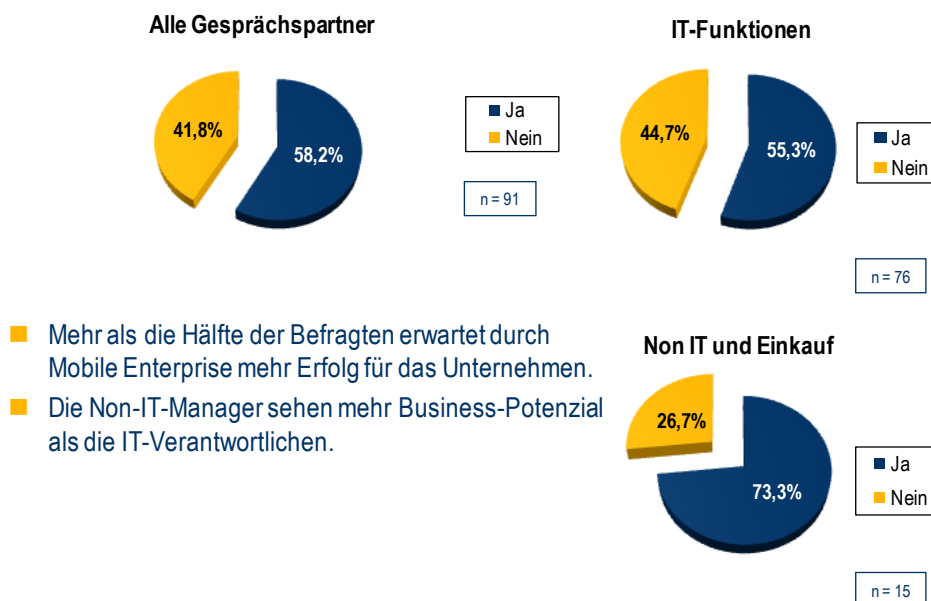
Alle Gesprächspartner

41,8%

58,2%

Ja
Nein

n = 91

IT-Funktionen

44,7%

55,3%

Ja
Nein

n = 76

Mehr als die Hälfte der Befragten erwartet durch Mobile Enterprise mehr Erfolg für das Unternehmen.

Die Non-IT-Manager sehen mehr Business-Potenzial als die IT-Verantwortlichen.

Non IT und Einkauf

26,7%

73,3%

Ja
Nein

n = 15